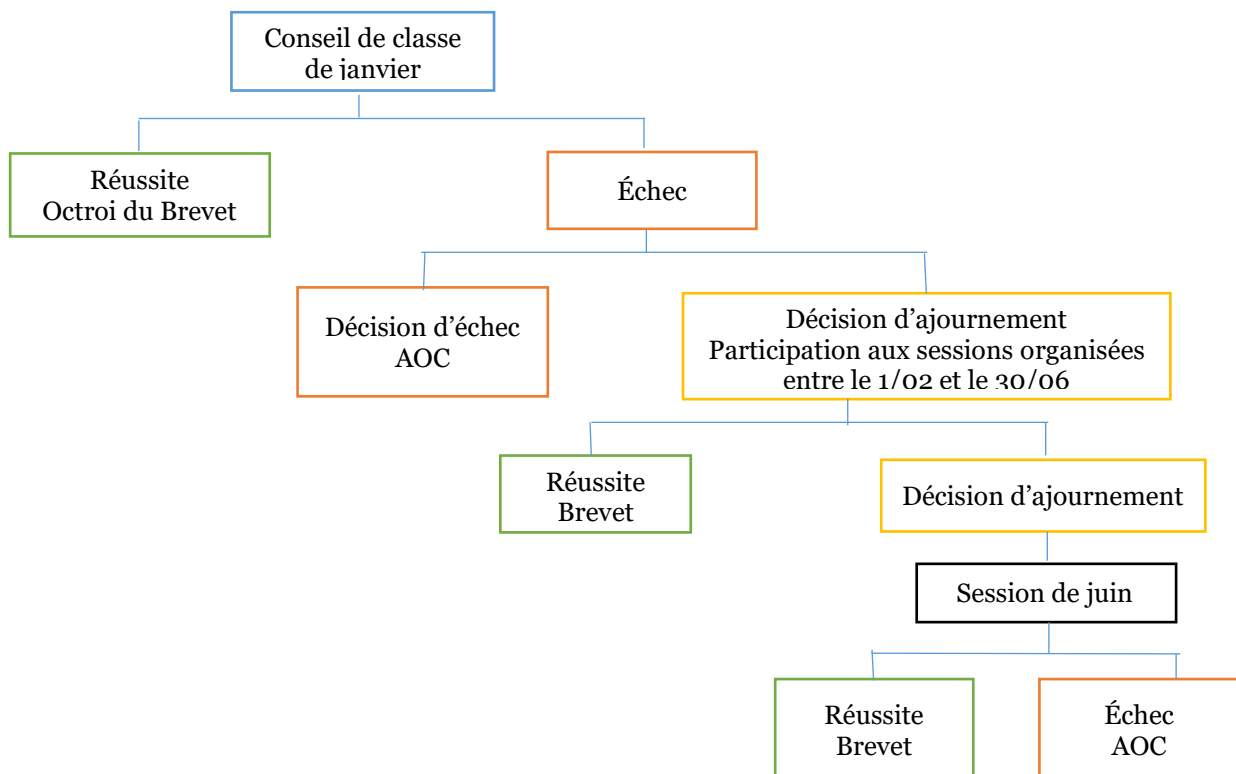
Conseil de classe de janvier

Réussite
Octroi du Brevet

Échec

Décision d'échec
AOC

Décision d'ajournement
Participation aux sessions organisées entre le 1/02 et le 30/06

Réussite
Brevet

Décision d'ajournement

Session de juin

Réussite
Brevet

Échec
AOC